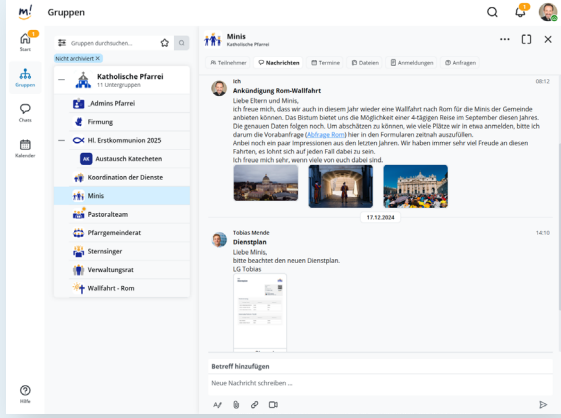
Gruppen

1
Start

Gruppen

Chats

Kalender

Hilfe

Gruppen durchsuchen...

Nicht archiviert ×

Katholische Pfarrei
11 Untergruppen

_Admins Pfarrei
Firmung
Hl. Erstkommunion 2025
AK Austausch Katecheten
Koordination der Dienste
Minis
Pastoralteam
Pfarrgemeinderat
Sternsinger
Verwaltungsrat
Wallfahrt - Rom

Minis
Katholische Pfarrei

Teilnehmer | Nachrichten | Termine | Dateien | Anmeldungen | Anfragen

Ich
08:12
Ankündigung Rom-Wallfahrt
Liebe Eltern und Minis,
ich freue mich, dass wir auch in diesem Jahr wieder eine Wallfahrt nach Rom für die Minis der Gemeinde anbieten können. Das Bistum bietet uns die Möglichkeit einer 4-tägigen Reise im September dieses Jahres. Die genauen Daten folgen noch. Um abschätzen zu können, wie viele Plätze wir in etwa anmelden, bitte ich darum die Vorabanfrage (Abfrage Rom) hier in den Formularen zeitnah auszufüllen.
Anbei noch ein paar Impressionen aus den letzten Jahren. Wir haben immer sehr viel Freude an diesen Fahrten, es lohnt sich auf jeden Fall dabei zu sein.
Ich freue mich sehr, wenn viele von euch dabei sind.

17.12.2024

Tobias Mende
14:10
Dienstplan
Liebe Minis,
bitte beachtet den neuen Dienstplan.
LG Tobias

Betreff hinzufügen
Neue Nachricht schreiben ...